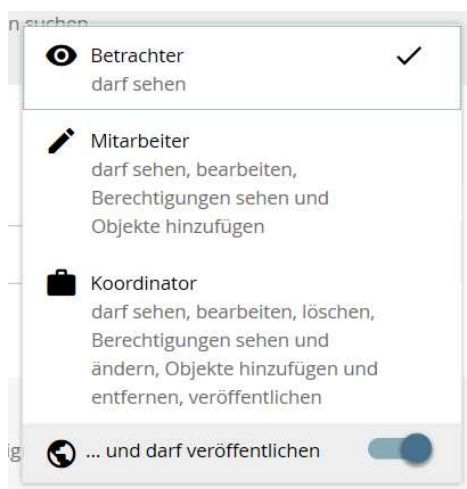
n suchen

Betrachter ✓
darf sehen

Mitarbeiter
darf sehen, bearbeiten, Berechtigungen sehen und Objekte hinzufügen

Koordinator
darf sehen, bearbeiten, löschen, Berechtigungen sehen und ändern, Objekte hinzufügen und entfernen, veröffentlichen

ig

... und darf veröffentlichen